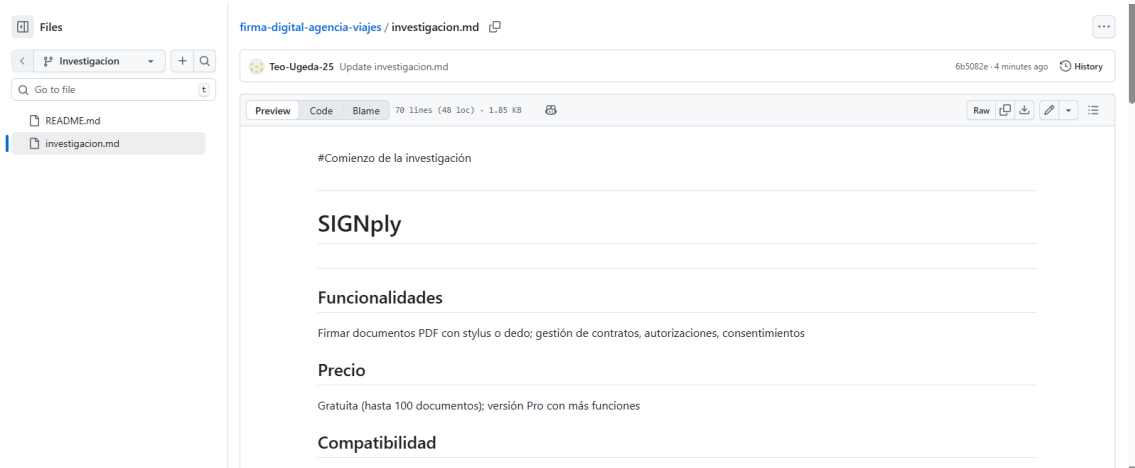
Files

Investigacion

Go to file

t

README.md

investigacion.md

firma-digital-agencia-viajes / investigacion.md

Teo-Ugeda-25 Update investigacion.md

6b5082e · 4 minutes ago History

Preview Code Blame 70 lines (48 loc) · 1.85 KB

Raw

#Comienzo de la investigación

SIGNply

Funcionalidades

Firmar documentos PDF con stylus o dedo; gestión de contratos, autorizaciones, consentimientos

Precio

Gratuita (hasta 100 documentos); versión Pro con más funciones

Compatibilidad